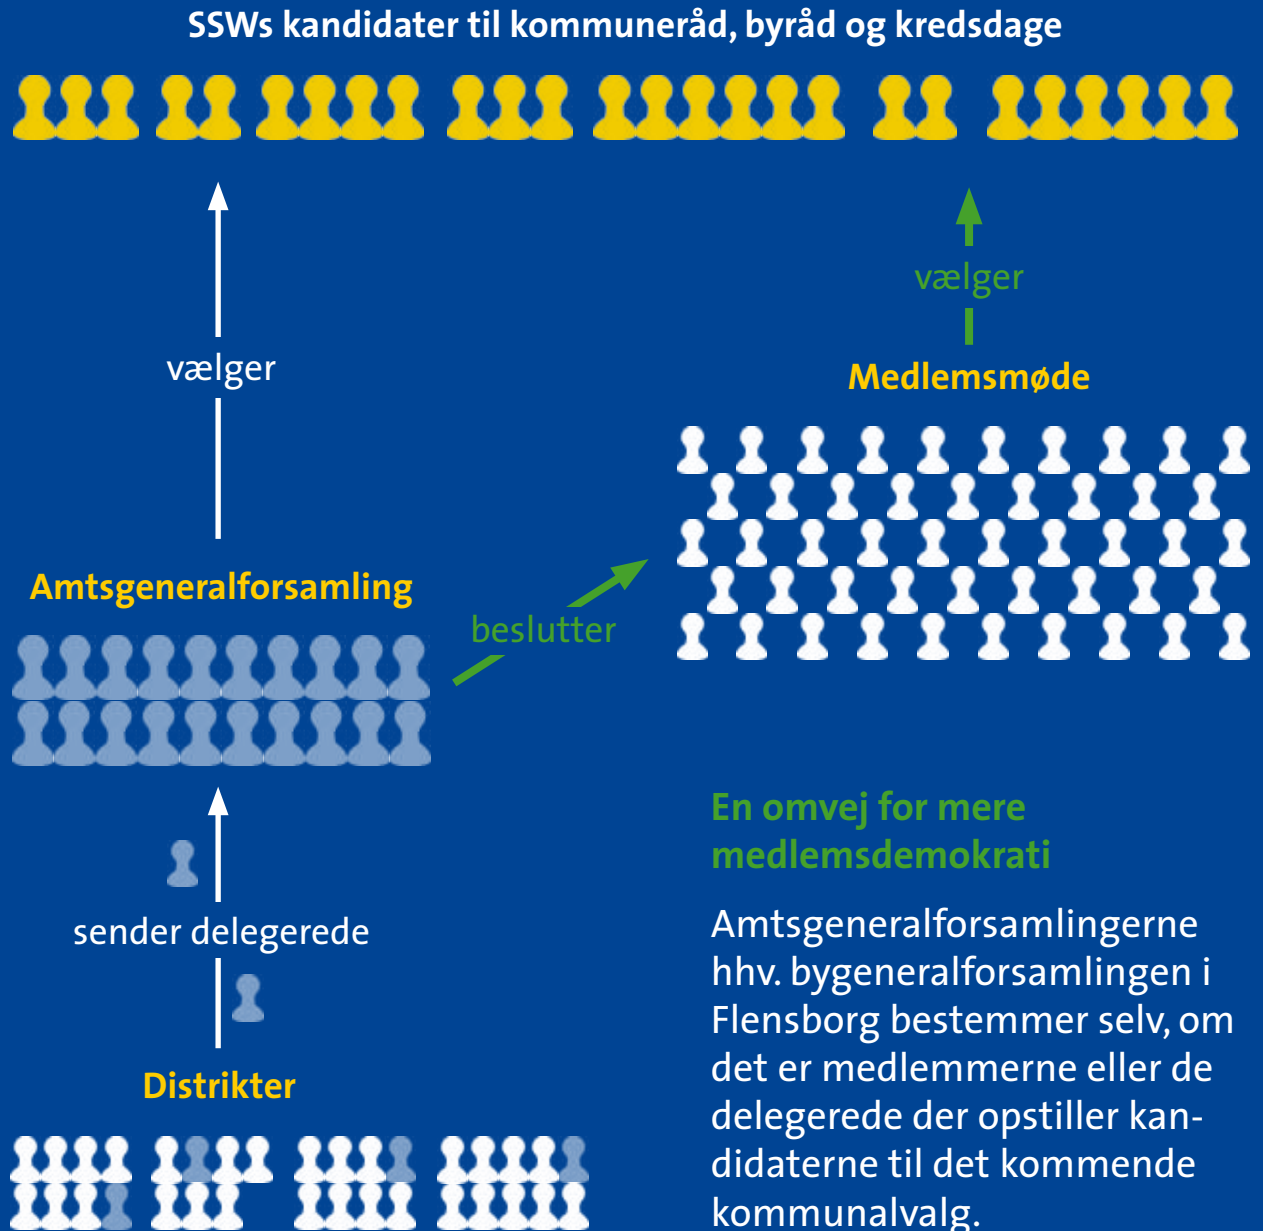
SSWs kandidater til kommuneråd, byråd og kredsdage

vælger

vælger

Medlemsmøde

Amtsgeneralforsamling

beslutter

En omvej for mere medlemsdemokrati

sender delegerede

Distrikter

Amtsgeneralforsamlingerne hhv. bygeneralforsamlingen i Flensborg bestemmer selv, om det er medlemmerne eller de delegerede der opstiller kandidaterne til det kommende kommunalvalg.